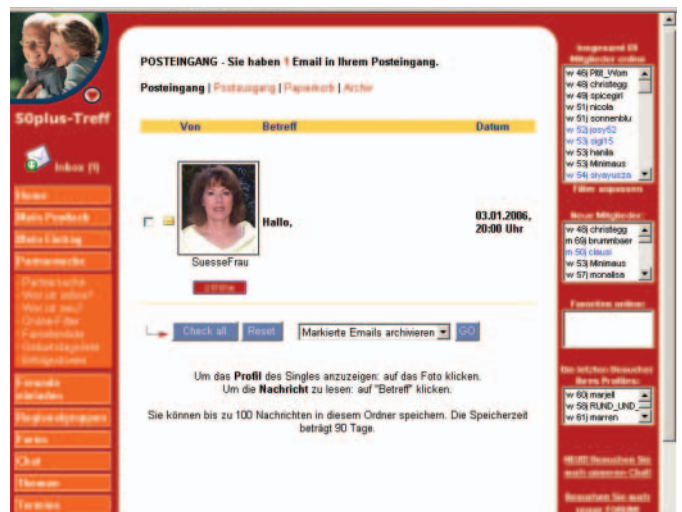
50plus-Treff

Inbox (1)

Home
Mein Postfach
Mein Eintrag
Partnersuche
Partnersuche
Wer ist online?
Wer ist neu?
Online-Filter
Favoritenliste
Geburtstagsliste
Mitgliedsnews
Freunde einladen
Regionalgruppen
Foren
Chat
Themen
Termine

POSTEINGANG - Sie haben 1 Email in Ihrem Posteingang.

Posteingang | Postausgang | Papierkorb | Archiv

| Von | Betreff | Datum |
|---|---|---|
| SuesseFrau | Hallo, | 03.01.2006, 20:00 Uhr |

Check all | Reset | Markierte Emails archivieren | GO

Um das Profil des Singles anzuzeigen: auf das Foto klicken.
Um die Nachricht zu lesen: auf "Betreff" klicken.

Sie können bis zu 100 Nachrichten in diesem Ordner speichern. Die Speicherzeit beträgt 90 Tage.

Insgesamt 85 Mitglieder online
w 46) Pittl_Wom
w 48) christegg
w 49) spicegirl
w 51) nicola
w 51) sonnenblu
w 52) josy52
w 53) sigi15
w 53) hanila
w 53) Minimaus
w 54) siyayuuza
Filter anpassen

Neue Mitglieder
w 48) christegg
m 69) brummbaer
m 50) clausi
w 53) Minimaus
w 57) monalisa

Favoriten online:

Die letzten Besucher Ihres Profils:
w 60) marjell
w 58) RUND_UND_
w 61) marren

NEU!! Besuchen Sie auch unseren Chat!

Besuchen Sie auch unser FORUM